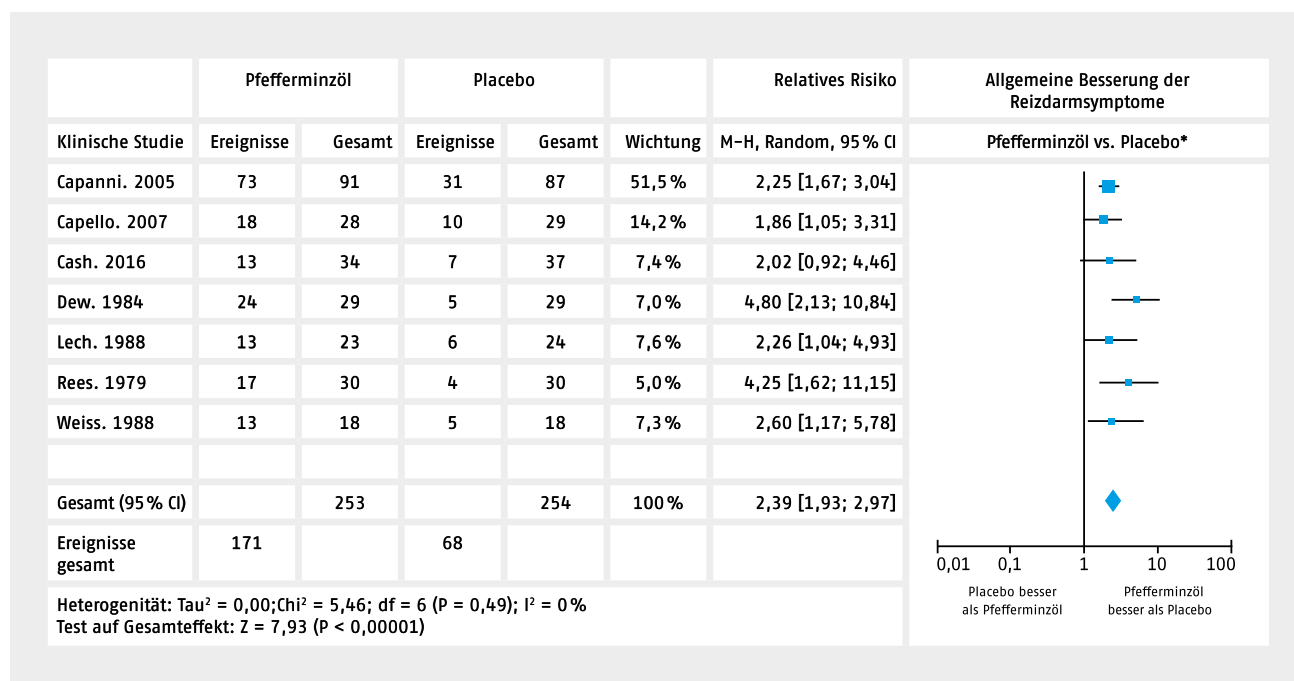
| | Pfefferminzöl | | Placebo | | | Relatives Risiko | Allgemeine Besserung der Reizdarmsymptome |
|---|---|---|---|---|---|---|---|
| Klinische Studie | Ereignisse | Gesamt | Ereignisse | Gesamt | Wichtung | M-H, Random, 95 % CI | Pfefferminzöl vs. Placebo* |
| Capanni. 2005 | 73 | 91 | 31 | 87 | 51,5 % | 2,25 [1,67; 3,04] | |
| Capello. 2007 | 18 | 28 | 10 | 29 | 14,2 % | 1,86 [1,05; 3,31] | |
| Cash. 2016 | 13 | 34 | 7 | 37 | 7,4 % | 2,02 [0,92; 4,46] | |
| Dew. 1984 | 24 | 29 | 5 | 29 | 7,0 % | 4,80 [2,13; 10,84] | |
| Lech. 1988 | 13 | 23 | 6 | 24 | 7,6 % | 2,26 [1,04; 4,93] | |
| Rees. 1979 | 17 | 30 | 4 | 30 | 5,0 % | 4,25 [1,62; 11,15] | |
| Weiss. 1988 | 13 | 18 | 5 | 18 | 7,3 % | 2,60 [1,17; 5,78] | |
| | | | | | | | |
| Gesamt (95 % CI) | | 253 | | 254 | 100 % | 2,39 [1,93; 2,97] | |
| Ereignisse gesamt | 171 | | 68 | | | | |

Heterogenität: Tau² = 0,00;Chi² = 5,46; df = 6 (P = 0,49); I² = 0 %
Test auf Gesamteffekt: Z = 7,93 (P < 0,00001)

0,01 0,1 1 10 100

Placebo besser als Pfefferminzöl

Pfefferminzöl besser als Placebo